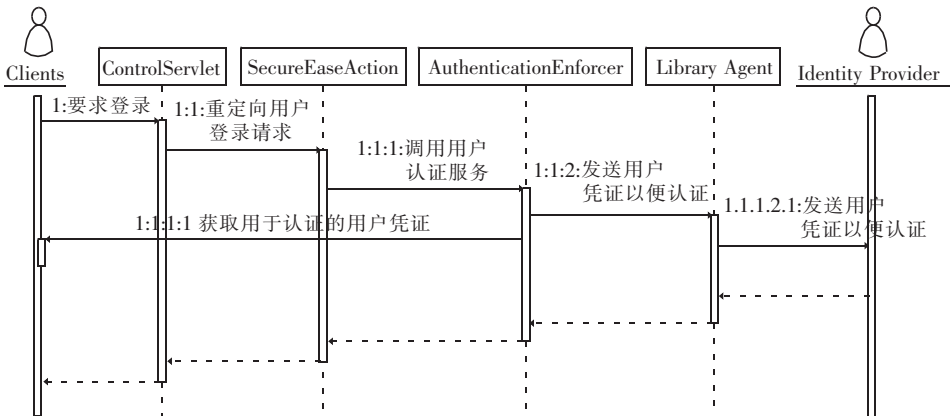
Clients

ControlServlet

SecureEaseAction

AuthenticationEnforcer

Library Agent

Identity Provider

1:要求登录

1:1:重定向用户登录请求

1:1:1:调用用户认证服务

1:1:2:发送用户凭证以便认证

1.1.1.2.1:发送用户凭证以便认证

1:1:1:1 获取用于认证的用户凭证